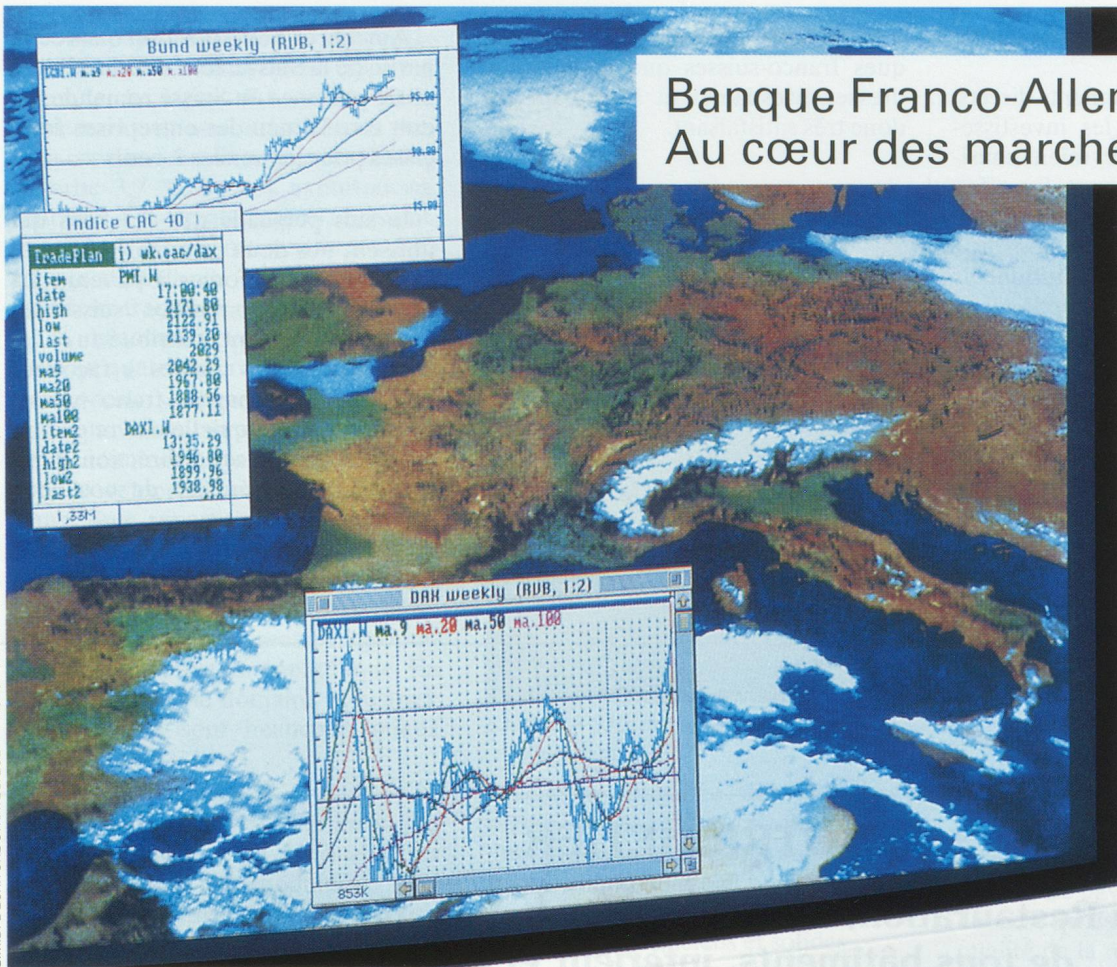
Bund weekly (RVB, 1:2)

DCB1.W ma.9 ma.20 ma.50 ma.100

95.00

90.00

85.00

Indice CAC 40

TradePlan i) wk.cac/dax

item PMI.W
date 17:00:40
high 2171.80
low 2122.91
last 2139.20
volume 2029
ma9 2042.29
ma20 1967.00
ma50 1888.56
ma100 1877.11
item2 DAXI.W
date2 13:35.29
high2 1946.80
low2 1899.96
last2 1938.98

1,33M

Banque Franco-Aller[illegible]
Au cœur des marche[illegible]

DAX weekly (RVB, 1:2)

DAXI.W ma.9 ma.20 ma.50 ma.100

853K